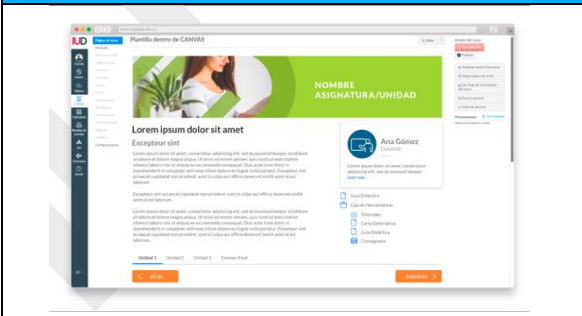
IUD

Página de inicio

Plantilla dentro de CANVAS

Editar

Estado del curso

Publicar

NOMBRE ASIGNATURA/UNIDAD

Lorem ipsum dolor sit amet

Excepteur sint

Lorem ipsum dolor sit amet, consectetur adipiscing elit, sed do eiusmod tempor incididunt ut labore et dolore magna aliqua. Ut enim ad minim veniam, quis nostrud exercitation ullamco laboris nisi ut aliquip ex ea commodo consequat. Duis aute irure dolor in reprehenderit in voluptate velit esse cillum dolore eu fugiat nulla pariatur. Excepteur sint occaecat cupidatat non proident, sunt in culpa qui officia deserunt mollit anim id est laborum.

Excepteur sint occaecat cupidatat non proident, sunt in culpa qui officia deserunt mollit anim id est laborum.

Lorem ipsum dolor sit amet, consectetur adipiscing elit, sed do eiusmod tempor incididunt ut labore et dolore magna aliqua. Ut enim ad minim veniam, quis nostrud exercitation ullamco laboris nisi ut aliquip ex ea commodo consequat. Duis aute irure dolor in reprehenderit in voluptate velit esse cillum dolore eu fugiat nulla pariatur. Excepteur sint occaecat cupidatat non proident, sunt in culpa qui officia deserunt mollit anim id est laborum.

Ana Gómez
Docente

Lorem ipsum dolor sit amet, consectetur adipiscing elit, sed do eiusmod tempor.
Leer más

Guía Didáctica

Caja de Herramientas

Tutoriales

Carta Descriptiva

Guía Didáctica

Cronograma

Unidad 1 Unidad 2 Unidad 3 Examen Final

Inicio

Adelante